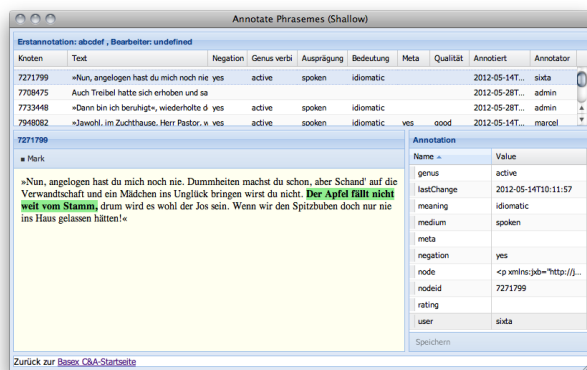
Annotate Phrasemes (Shallow)

Erstannotation: abcdef , Bearbeiter: undefined

| Knoten | Text | Negation | Genus verbi | Ausprägung | Bedeutung | Meta | Qualität | Annotiert | Annotator |
|---|---|---|---|---|---|---|---|---|---|
| 7271799 | »Nun, angelogen hast du mich noch nie | yes | active | spoken | idiomatic | | | 2012-05-14T... | sixta |
| 7708475 | Auch Treibel hatte sich erhoben und sa | | | | | | | 2012-05-28T... | admin |
| 7733448 | »Dann bin ich beruhigt«, wiederholte d | yes | active | spoken | idiomatic | | | 2012-05-28T... | admin |
| 7948082 | »Jawohl, im Zuchthause, Herr Pastor, w | yes | active | spoken | idiomatic | yes | good | 2012-05-14T... | marcel |

7271799

Mark

»Nun, angelogen hast du mich noch nie. Dummheiten machst du schon, aber Schand' auf die Verwandtschaft und ein Mädchen ins Unglück bringen wirst du nicht. Der Apfel fällt nicht weit vom Stamm, drum wird es wohl der Jos sein. Wenn wir den Spitzbuben doch nur nie ins Haus gelassen hätten!«

Annotation

| Name | Value |
|---|---|
| genus | active |
| lastChange | 2012-05-14T10:11:57 |
| meaning | idiomatic |
| medium | spoken |
| meta | |
| negation | yes |
| node | <p xmlns:jxb="http://j... |
| nodeid | 7271799 |
| rating | |
| user | sixta |

Speichern

Zurück zur Basex C&A-Startseite